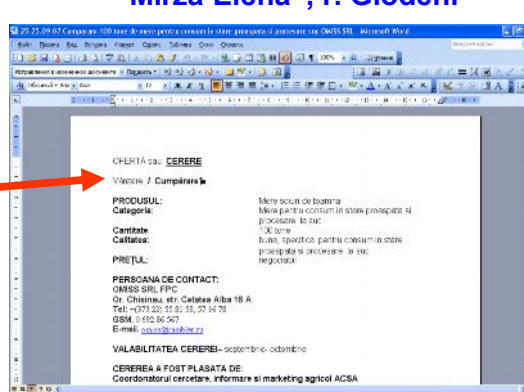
Mîrza Elena , I. Clodoni

25.25.09.07 Cumpararm 100 tone de mere pentru consum in stare proaspata si procesare suc OMISS SRL - Microsoft Word

OFERTĂ sau CERERE

Vânzare / Cumpărare

| | |
|---|---|
| PRODUSUL: | Mere soiuri de toamna |
| Categoria: | Mere pentru consum in stare proaspata si procesare la suc |
| Cantitate | 100 tone |
| Calitatea: | buna, specifica pentru consum in stare proaspata si procesare la suc |
| PREŢUL | negociabil |

PERSOANA DE CONTACT:
OMISS SRL FPC
Or. Chisinau, str. Cetatea Alba 18 A
Tel: +(373 22) 55 82 58, 57 16 78
GSM: 0 692 86 567
E-mail: omiss@mail.ru

VALABILITATEA CERERII– septembrie- octombrie

CEREREA A FOST PLASATA DE:
Coordonatorul cercetare, informare si marketing agricol ACSA